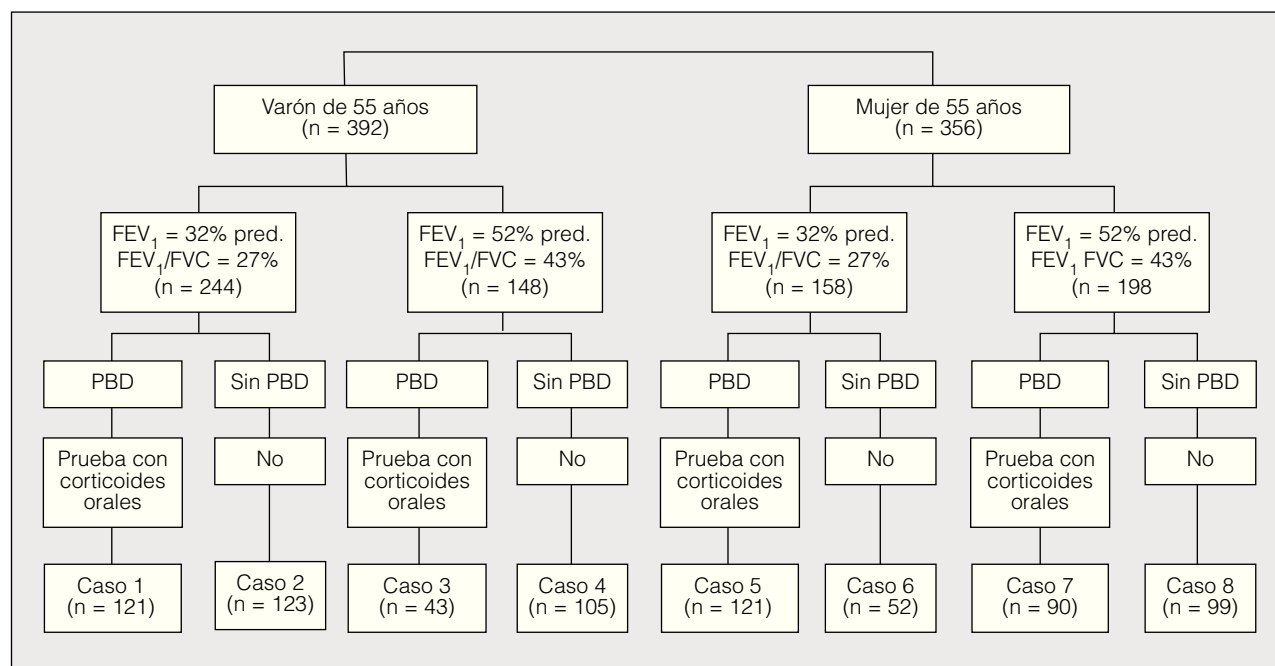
Varón de 55 años
(n = 392)

Mujer de 55 años
(n = 356)

$FEV_1$ = 32% pred.
$FEV_1$/FVC = 27%
(n = 244)

$FEV_1$ = 52% pred.
$FEV_1$/FVC = 43%
(n = 148)

$FEV_1$ = 32% pred.
$FEV_1$/FVC = 27%
(n = 158)

$FEV_1$ = 52% pred.
$FEV_1$ FVC = 43%
(n = 198

PBD

Sin PBD

PBD

Sin PBD

PBD

Sin PBD

PBD

Sin PBD

Prueba con corticoides orales

No

Prueba con corticoides orales

No

Prueba con corticoides orales

No

Prueba con corticoides orales

No

Caso 1
(n = 121)

Caso 2
(n = 123)

Caso 3
(n = 43)

Caso 4
(n = 105)

Caso 5
(n = 121)

Caso 6
(n = 52)

Caso 7
(n = 90)

Caso 8
(n = 99)